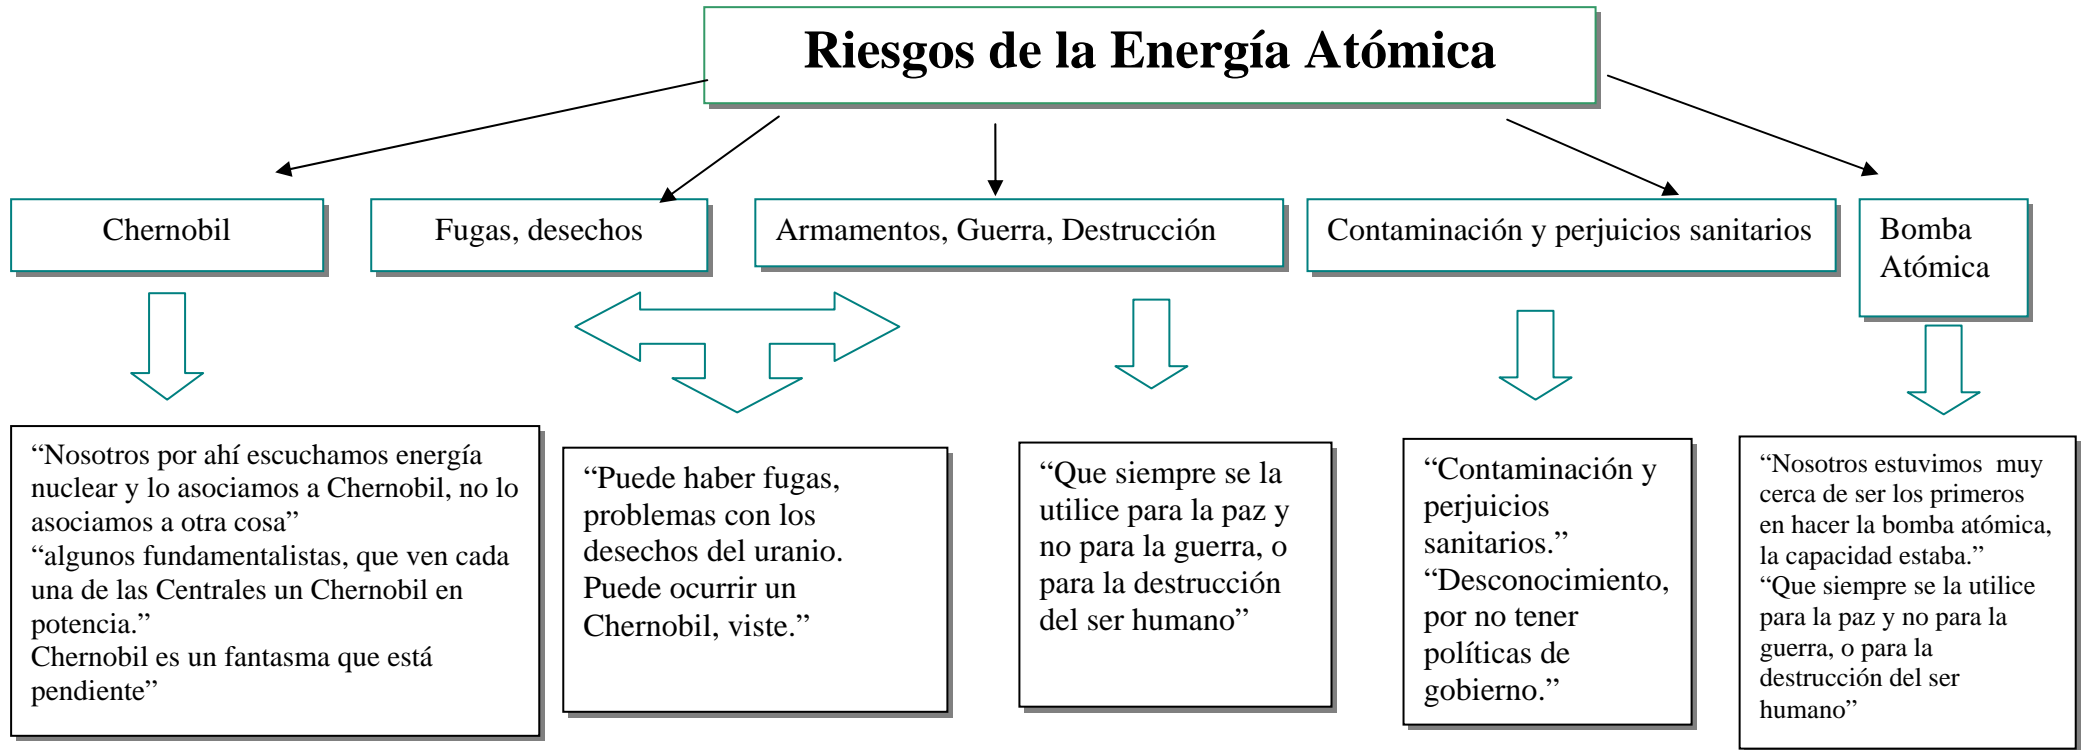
Riesgos de la Energía Atómica

Chernobil

Fugas, desechos

Armamentos, Guerra, Destrucción

Contaminación y perjuicios sanitarios

Bomba Atómica

“Nosotros por ahí escuchamos energía nuclear y lo asociamos a Chernobil, no lo asociamos a otra cosa”
“algunos fundamentalistas, que ven cada una de las Centrales un Chernobil en potencia.”
Chernobil es un fantasma que está pendiente”

“Puede haber fugas, problemas con los desechos del uranio. Puede ocurrir un Chernobil, viste.”

“Que siempre se la utilice para la paz y no para la guerra, o para la destrucción del ser humano”

“Contaminación y perjuicios sanitarios.”
“Desconocimiento, por no tener políticas de gobierno.”

“Nosotros estuvimos muy cerca de ser los primeros en hacer la bomba atómica, la capacidad estaba.”
“Que siempre se la utilice para la paz y no para la guerra, o para la destrucción del ser humano”